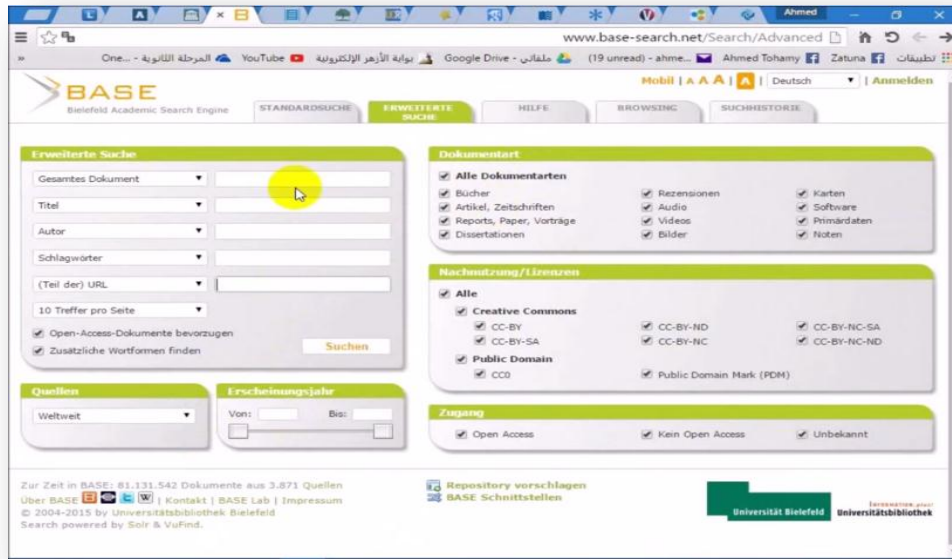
Ahmed

www.base-search.net/Search/Advanced

One... - المرحلة الثانوية YouTube بوابة الأزهر الإلكترونية Google Drive - ملفاتي (19 unread) - ahme... Ahmed Tohamy Zatuna تطبيقات

BASE
Bielefeld Academic Search Engine

Mobil | A A A | A | Deutsch | Anmelden

STANDARDSUCHE | ERWEITERTE SUCHE | HILFE | BROWSING | SUCHHISTORIE

Erweiterte Suche

Gesamtes Dokument
Titel
Autor
Schlagwörter
(Teil der) URL
10 Treffer pro Seite
Open-Access-Dokumente bevorzugen
Zusätzliche Wortformen finden
Suchen

Dokumentart

Alle Dokumentarten
Bücher
Artikel, Zeitschriften
Reports, Paper, Vorträge
Dissertationen
Rezensionen
Audio
Videos
Bilder
Karten
Software
Primärdaten
Noten

Nachnutzung/Lizenzen

Alle
Creative Commons
CC-BY
CC-BY-SA
CC-BY-ND
CC-BY-NC
CC-BY-NC-SA
CC-BY-NC-ND
Public Domain
CC0
Public Domain Mark (PDM)

Quellen

Weltweit

Erscheinungsjahr

Von:
Bis:

Zugang

Open Access
Kein Open Access
Unbekannt

Zur Zeit in BASE: 81.131.542 Dokumente aus 3.871 Quellen
Über BASE | Kontakt | BASE Lab | Impressum
© 2004-2015 by Universitätsbibliothek Bielefeld
Search powered by Solr & VuFind.

Repository vorschlagen
BASE Schnittstellen

Universität Bielefeld
Information plus
Universitätsbibliothek